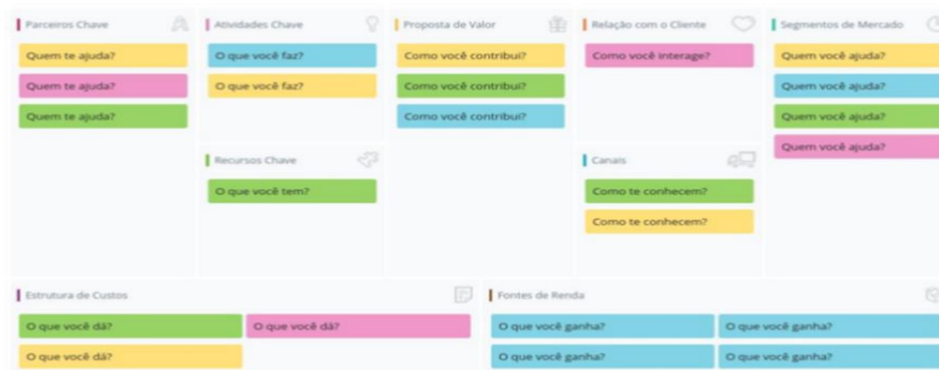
Parceiros Chave

Quem te ajuda?

Quem te ajuda?

Quem te ajuda?

Atividades Chave

O que você faz?

O que você faz?

Recursos Chave

O que você tem?

Proposta de Valor

Como você contribui?

Como você contribui?

Como você contribui?

Relação com o Cliente

Como você interage?

Canais

Como te conhecem?

Como te conhecem?

Segmentos de Mercado

Quem você ajuda?

Quem você ajuda?

Quem você ajuda?

Quem você ajuda?

Estrutura de Custos

O que você dá?

O que você dá?

O que você dá?

Fontes de Renda

O que você ganha?

O que você ganha?

O que você ganha?

O que você ganha?